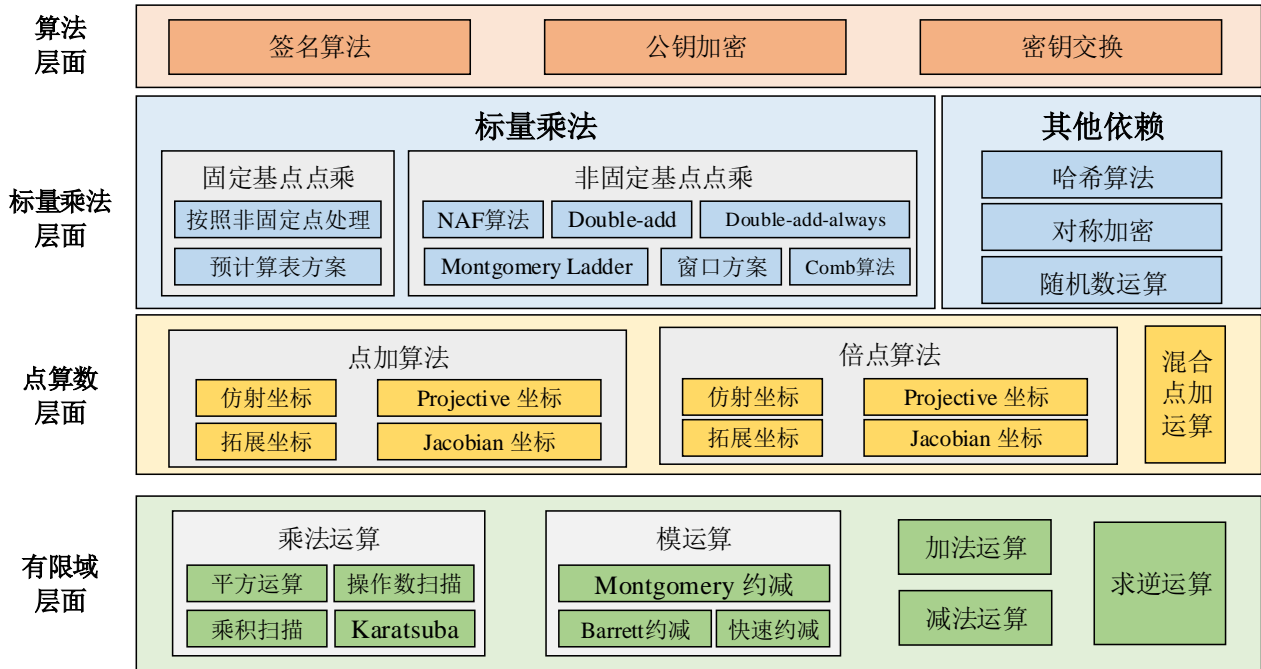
算法层面

签名算法
公钥加密
密钥交换

标量乘法层面

标量乘法

固定基点点乘
按照非固定点处理
预计算表方案

非固定基点点乘
NAF算法
Double-add
Double-add-always
Montgomery Ladder
窗口方案
Comb算法

其他依赖
哈希算法
对称加密
随机数运算

点算数层面

点加算法
仿射坐标
Projective 坐标
拓展坐标
Jacobian 坐标

倍点算法
仿射坐标
Projective 坐标
拓展坐标
Jacobian 坐标

混合点加运算

有限域层面

乘法运算
平方运算
操作数扫描
乘积扫描
Karatsuba

模运算
Montgomery 约减
Barrett约减
快速约减

加法运算
减法运算
求逆运算